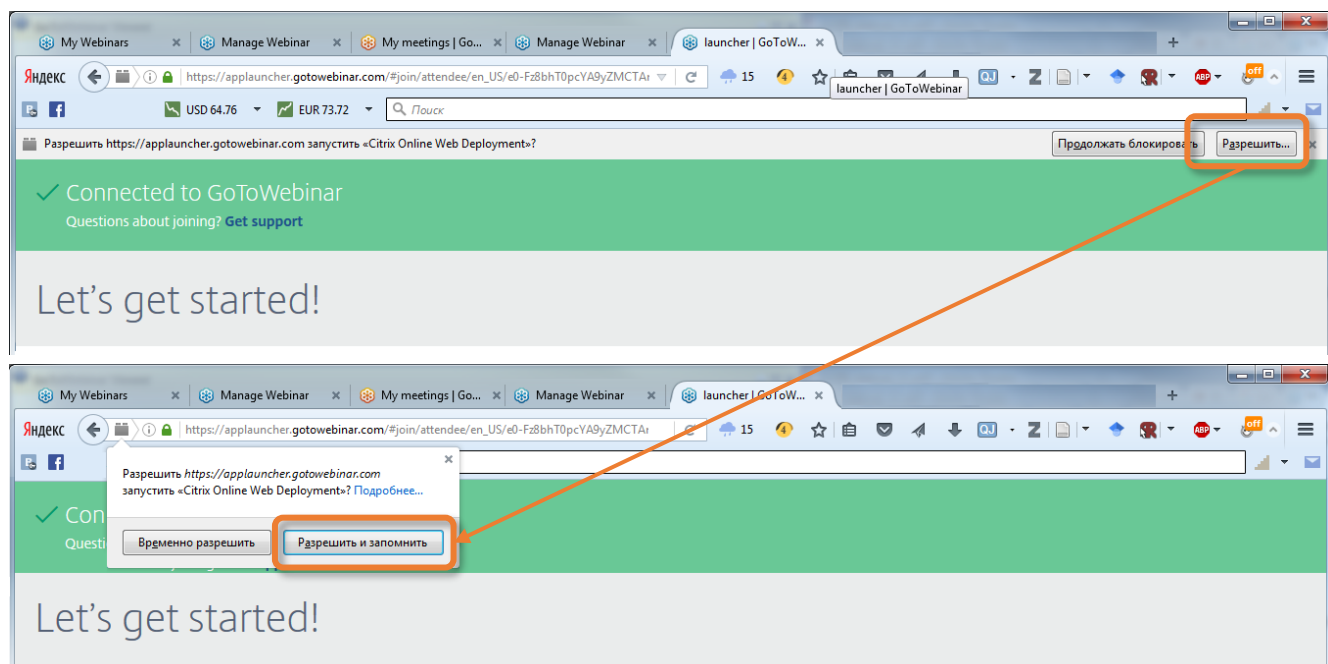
My Webinars
Manage Webinar
My meetings | Go...
Manage Webinar
launcher | GoToW...
+
Яндекс
https://applauncher.gotowebinar.com/#join/attendee/en_US/e0-Fz8bhT0pcYA9yZMCTA
15
4
launcher | GoToWebinar
QJ
Z
ABP
off
USD 64.76
EUR 73.72
Поиск
Разрешить https://applauncher.gotowebinar.com запустить «Citrix Online Web Deployment»?
Продолжать блокировать
Разрешить...

Connected to GoToWebinar
Questions about joining? Get support

Let's get started!

My Webinars
Manage Webinar
My meetings | Go...
Manage Webinar
launcher | GoToW...
+
Яндекс
https://applauncher.gotowebinar.com/#join/attendee/en_US/e0-Fz8bhT0pcYA9yZMCTA
15
4
QJ
Z
ABP
off
Разрешить https://applauncher.gotowebinar.com запустить «Citrix Online Web Deployment»? Подробнее...
Временно разрешить
Разрешить и запомнить
Con
Questi

Let's get started!